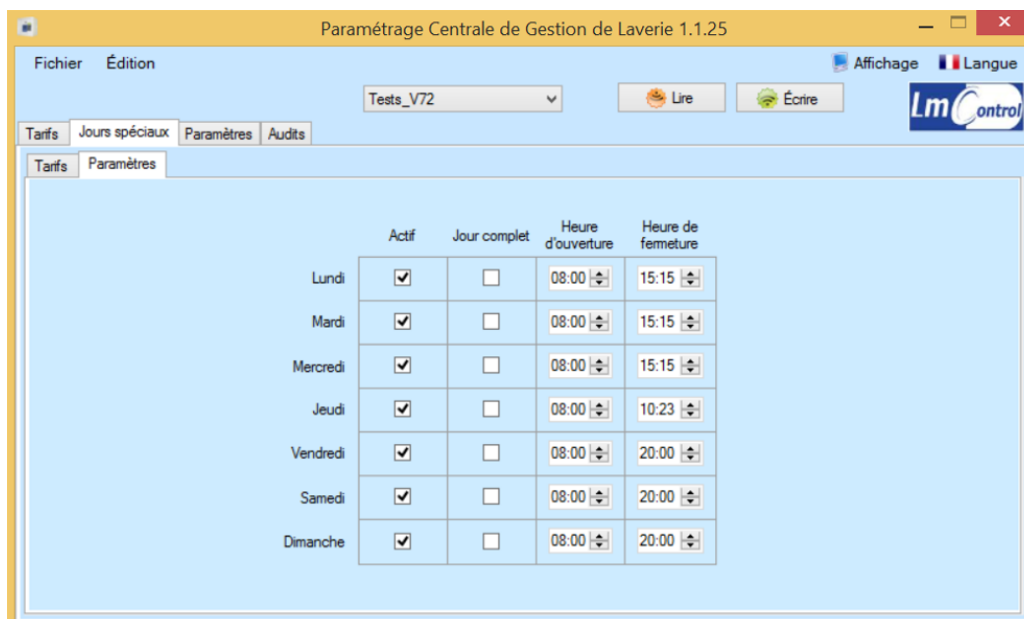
Paramétrage Centrale de Gestion de Laverie 1.1.25

Fichier Édition

Affichage Langue

Tests_V72

Lire

Écrire

Lm Control

Tarifs | Jours spéciaux | Paramètres | Audits

Tarifs | Paramètres

| | Actif | Jour complet | Heure d'ouverture | Heure de fermeture |
|---|---|---|---|---|
| Lundi | ☑ | ☐ | 08:00 | 15:15 |
| Mardi | ☑ | ☐ | 08:00 | 15:15 |
| Mercredi | ☑ | ☐ | 08:00 | 15:15 |
| Jeudi | ☑ | ☐ | 08:00 | 10:23 |
| Vendredi | ☑ | ☐ | 08:00 | 20:00 |
| Samedi | ☑ | ☐ | 08:00 | 20:00 |
| Dimanche | ☑ | ☐ | 08:00 | 20:00 |